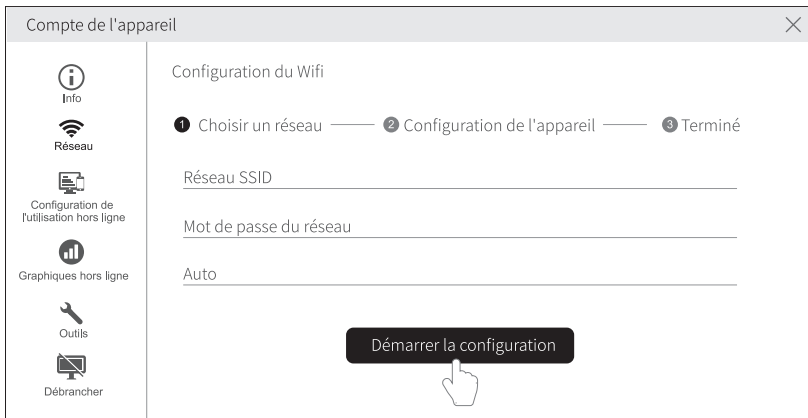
Compte de l'appareil

Info

Réseau

Configuration de l'utilisation hors ligne

Graphiques hors ligne

Outils

Débrancher

Configuration du Wifi

1 Choisir un réseau — 2 Configuration de l'appareil — 3 Terminé

Réseau SSID

Mot de passe du réseau

Auto

Démarrer la configuration